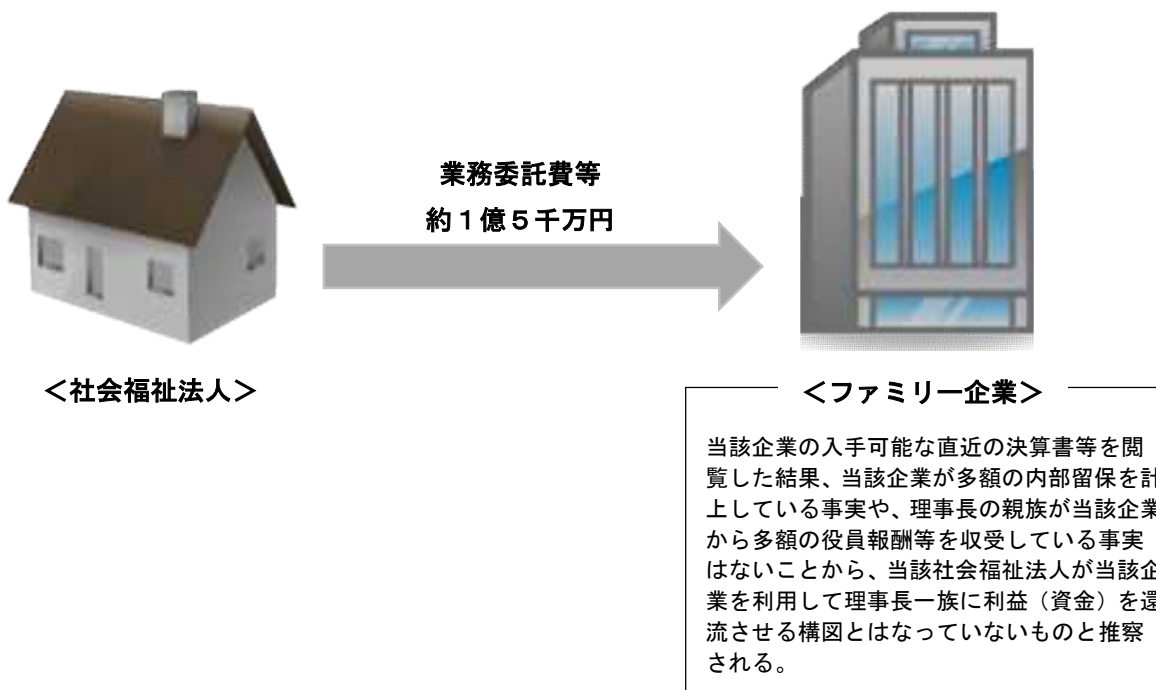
業務委託費等
約１億５千万円

＜社会福祉法人＞

＜ファミリー企業＞

当該企業の入手可能な直近の決算書等を閲覧した結果、当該企業が多額の内部留保を計上している事実や、理事長の親族が当該企業から多額の役員報酬等を収受している事実はないことから、当該社会福祉法人が当該企業を利用して理事長一族に利益（資金）を還流させる構図とはなっていないものと推察される。